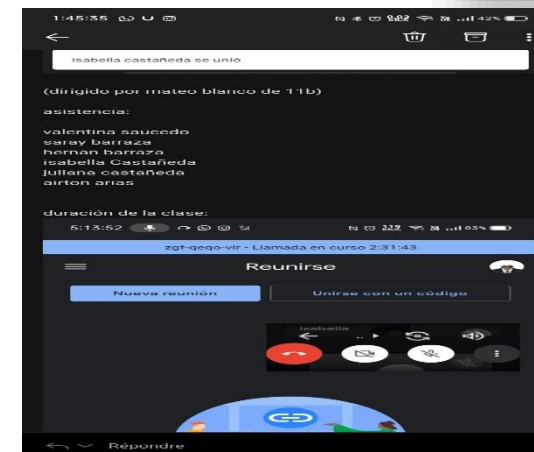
1:45:35

isabella castañeda se unió

(dirigido por mateo blanco de 11b)

asistencia:

valentina saucedo
saray barraza
hernan barraza
isabella Castañeda
juliana castañeda
airton arias

duración de la clase:

5:13:52

zgf-qeqo-vir - Llamada en curso 2:31:43

Reunirse

Nueva reunión

Unirse con un código

isabella

Répondre